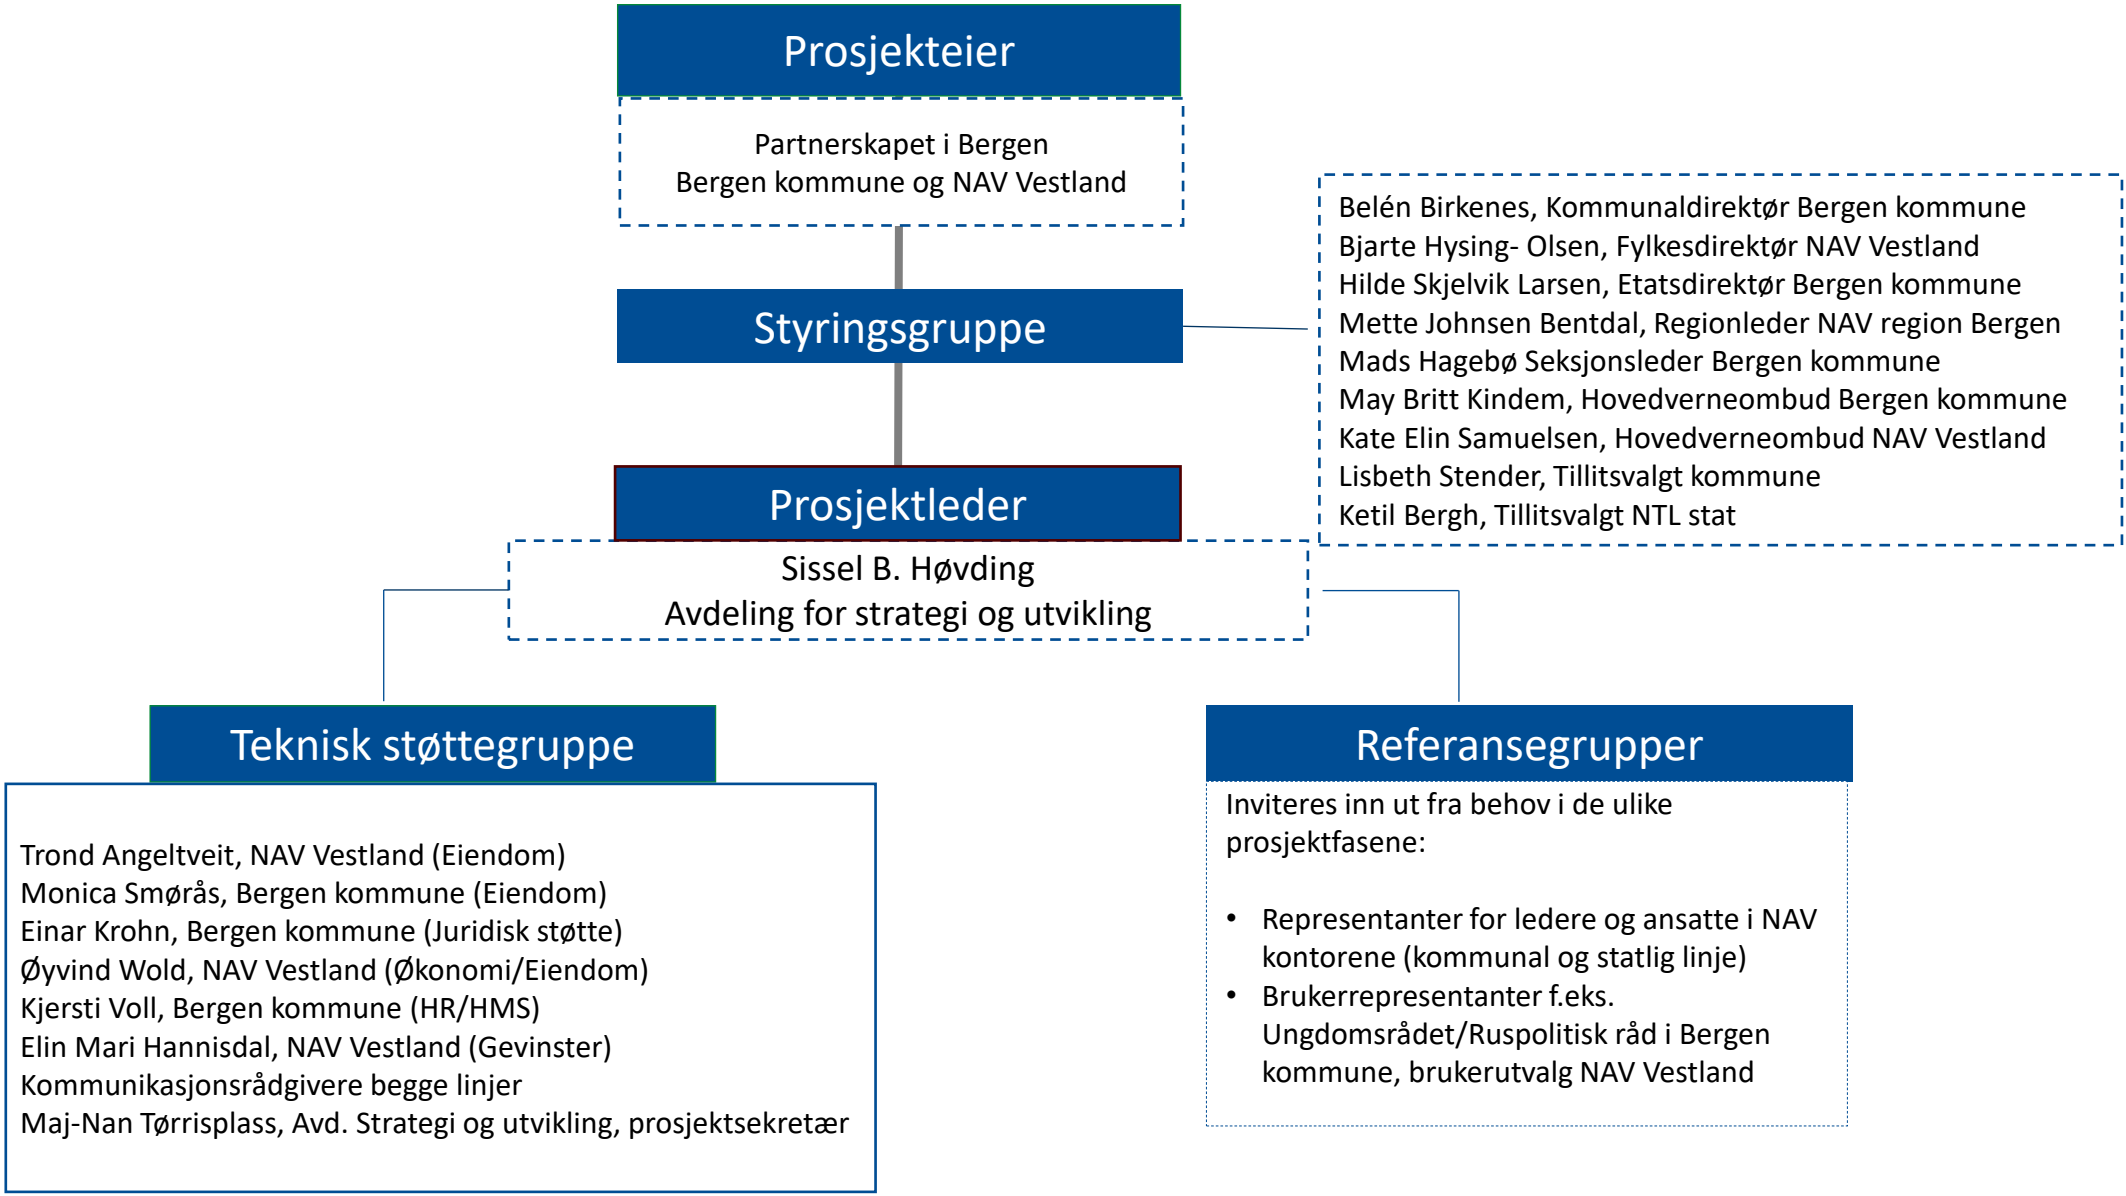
Prosjekteier

Partnerskapet i Bergen
Bergen kommune og NAV Vestland

Styringsgruppe

Belén Birkenes, Kommunaldirektør Bergen kommune
Bjarte Hysing- Olsen, Fylkesdirektør NAV Vestland
Hilde Skjelvik Larsen, Etatsdirektør Bergen kommune
Mette Johnsen Bentdal, Regionleder NAV region Bergen
Mads Hagebø Seksjonsleder Bergen kommune
May Britt Kindem, Hovedverneombud Bergen kommune
Kate Elin Samuelsen, Hovedverneombud NAV Vestland
Lisbeth Stender, Tillitsvalgt kommune
Ketil Bergh, Tillitsvalgt NTL stat

Prosjektleder

Sissel B. Høvding
Avdeling for strategi og utvikling

Teknisk støttegruppe

Trond Angeltveit, NAV Vestland (Eiendom)
Monica Smørås, Bergen kommune (Eiendom)
Einar Krohn, Bergen kommune (Juridisk støtte)
Øyvind Wold, NAV Vestland (Økonomi/Eiendom)
Kjersti Voll, Bergen kommune (HR/HMS)
Elin Mari Hannisdal, NAV Vestland (Gevinster)
Kommunikasjonsrådgivere begge linjer
Maj-Nan Tørrisplass, Avd. Strategi og utvikling, prosjektsekretær

Referansegrupper

Inviteres inn ut fra behov i de ulike prosjektfasene:

• Representanter for ledere og ansatte i NAV kontorene (kommunal og statlig linje)
• Brukerrepresentanter f.eks. Ungdomsrådet/Ruspolitisk råd i Bergen kommune, brukerutvalg NAV Vestland